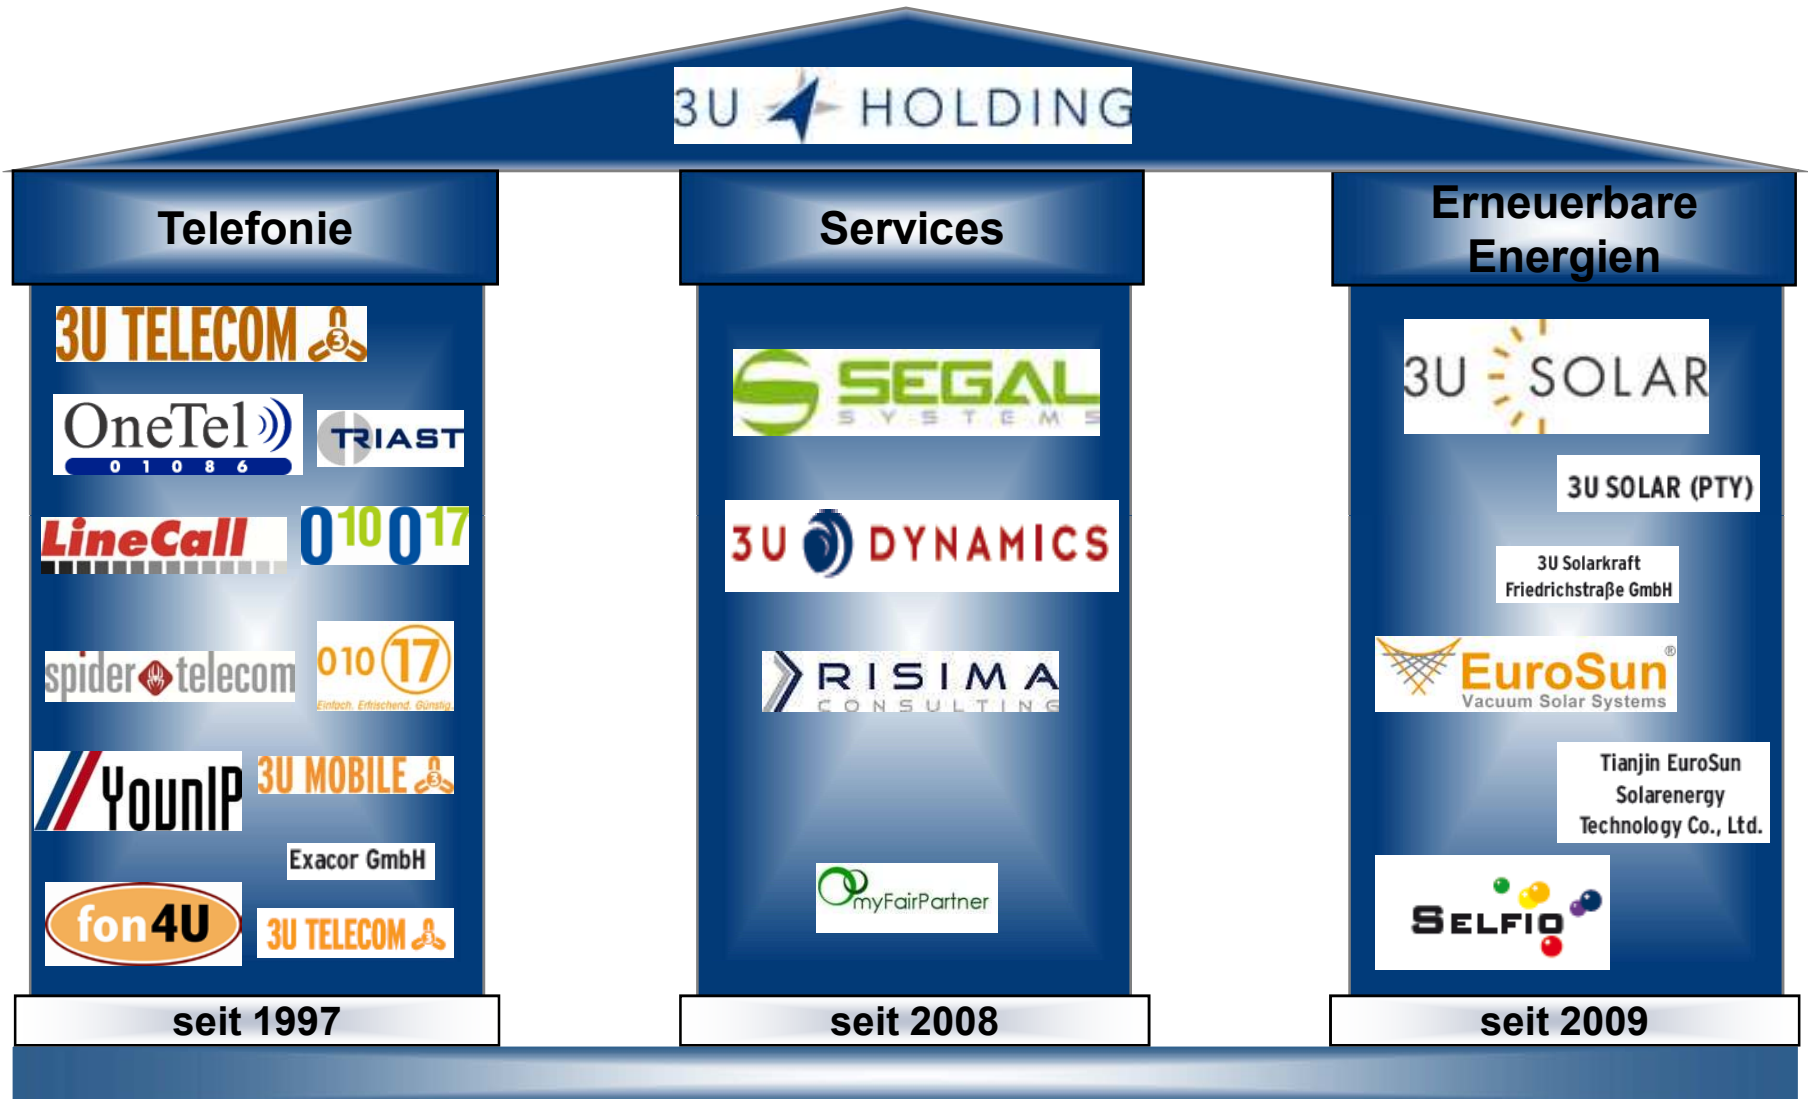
3U HOLDING

Telefonie

3U TELECOM

OneTel
0 1 0 8 6

TRIAST

LineCall

01017

spider telecom

010 17
Einfach. Erfrischend. Günstig.

YouniP

3U MOBILE

Exacor GmbH

fon4U

3U TELECOM

seit 1997

Services

SEGAL
SYSTEMS

3U DYNAMICS

RISIMA
CONSULTING

myFairPartner

seit 2008

Erneuerbare Energien

3U SOLAR

3U SOLAR (PTY)

3U Solarkraft Friedrichstraße GmbH

EuroSun®
Vacuum Solar Systems

Tianjin EuroSun Solarenergy Technology Co., Ltd.

SELFIO

seit 2009